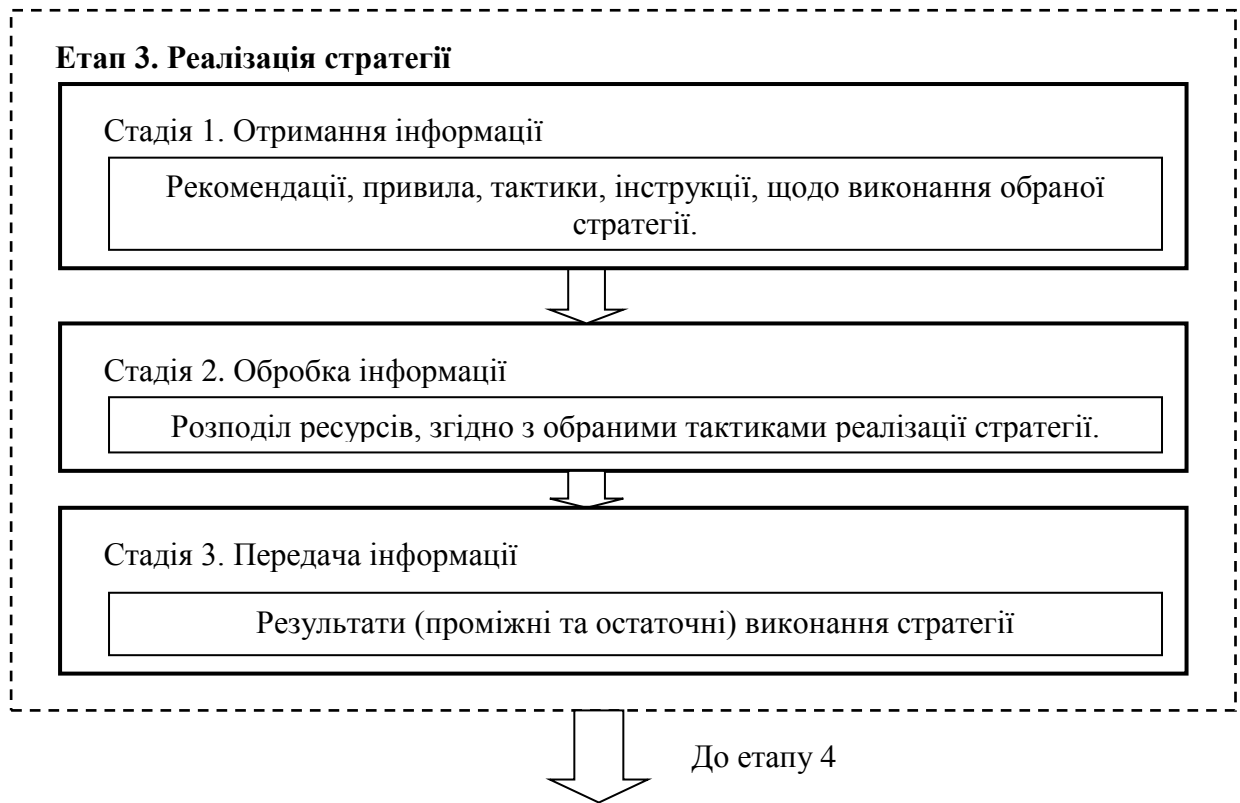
Етап 3. Реалізація стратегії

Стадія 1. Отримання інформації

Рекомендації, привила, тактики, інструкції, щодо виконання обраної стратегії.

Стадія 2. Обробка інформації

Розподіл ресурсів, згідно з обраними тактиками реалізації стратегії.

Стадія 3. Передача інформації

Результати (проміжні та остаточні) виконання стратегії

До етапу 4